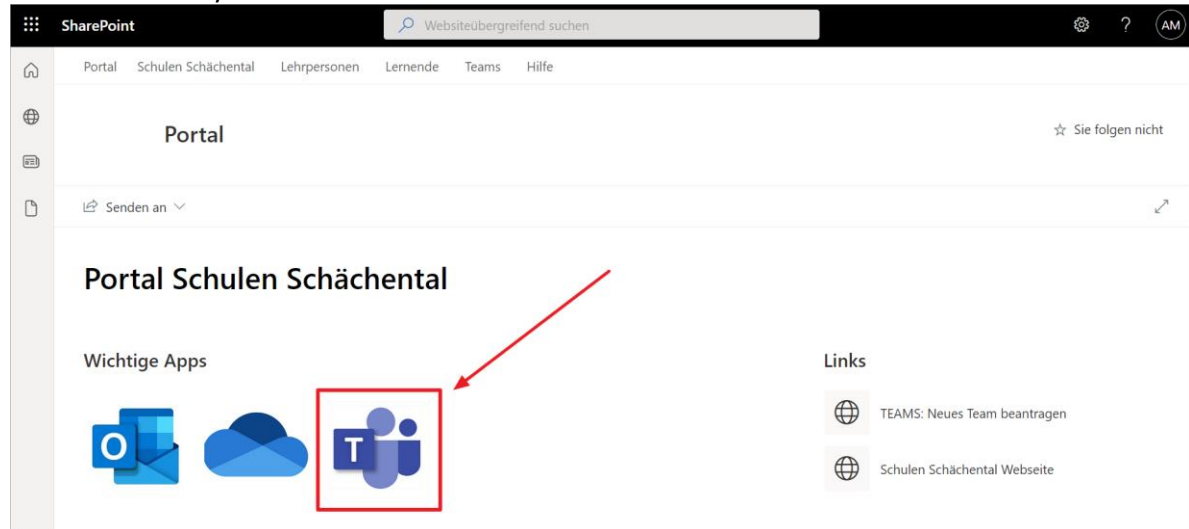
SharePoint

Websiteübergreifend suchen

AM

Portal Schulen Schächental Lehrpersonen Lernende Teams Hilfe

Portal

☆ Sie folgen nicht

Senden an

Portal Schulen Schächental

Wichtige Apps

O

T

Links

TEAMS: Neues Team beantragen

Schulen Schächental Webseite